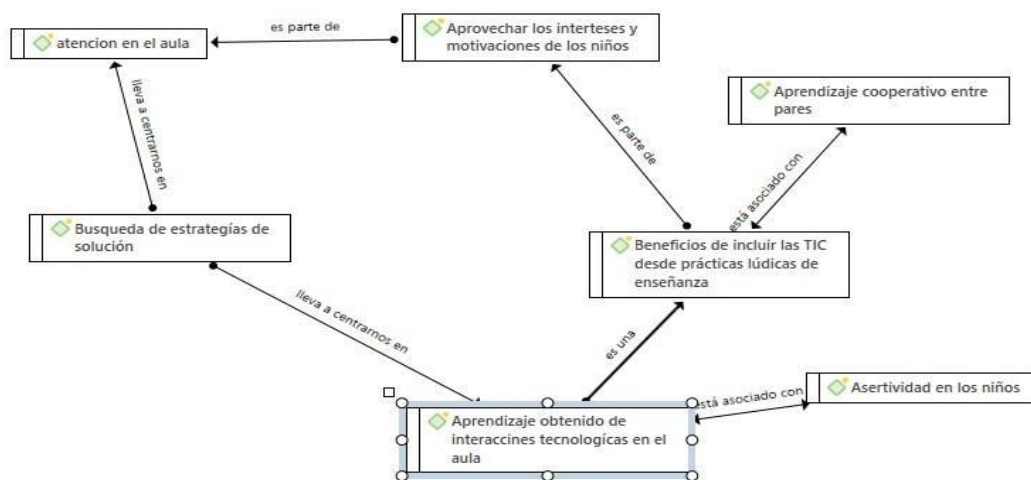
atencion en el aula

es parte de

Aprovechar los interteses y motivaciones de los niños

lleva a centrarnos en

Aprendizaje cooperativo entre pares

es parte de

está asociado con

Busqueda de estrategías de solución

Beneficios de incluír las TIC desde prácticas lúdicas de enseñanza

lleva a centrarnos en

es una

está asociado con

Asertividad en los niños

Aprendizaje obtenido de interaccines tecnologícas en el aula